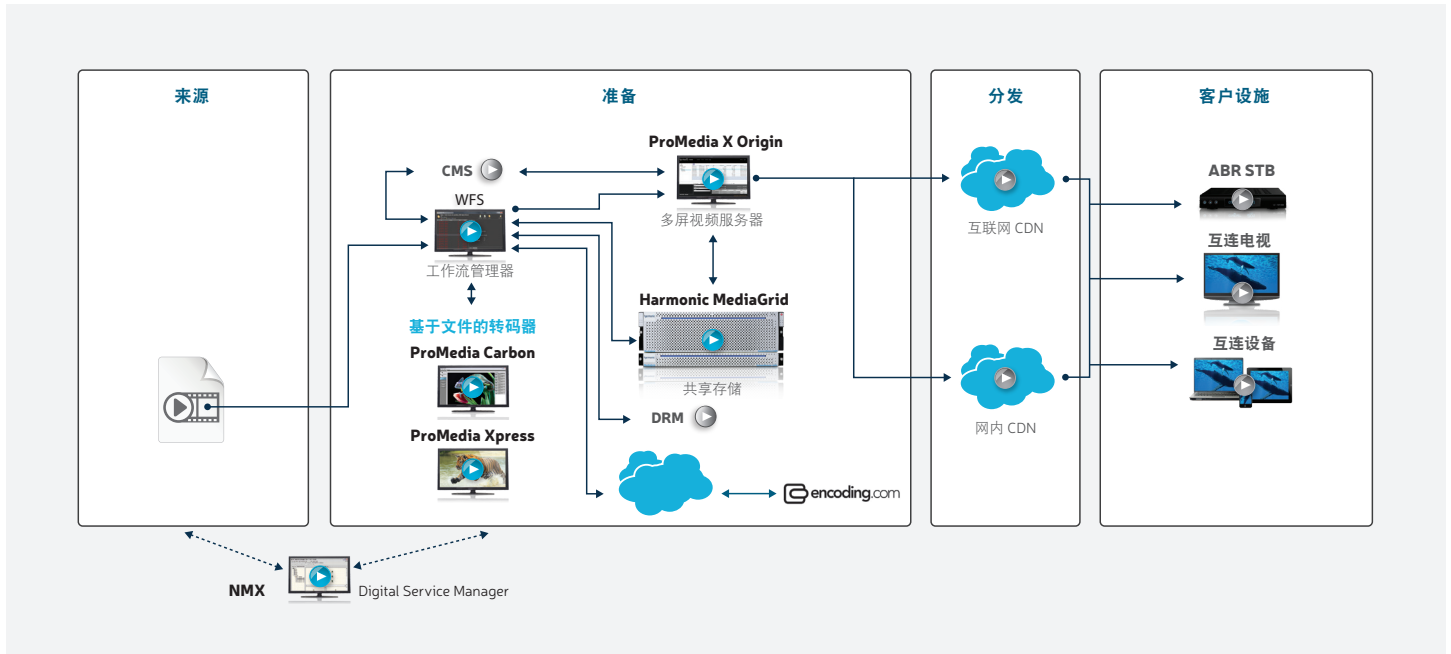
来源

准备

CMS

ProMedia X Origin

WFS

多屏视频服务器

工作流管理器

基于文件的转码器

ProMedia Carbon

Harmonic MediaGrid

共享存储

ProMedia Xpress

DRM

encoding.com

分发

互联网 CDN

网内 CDN

客户设施

ABR STB

互连电视

互连设备

NMX

Digital Service Manager